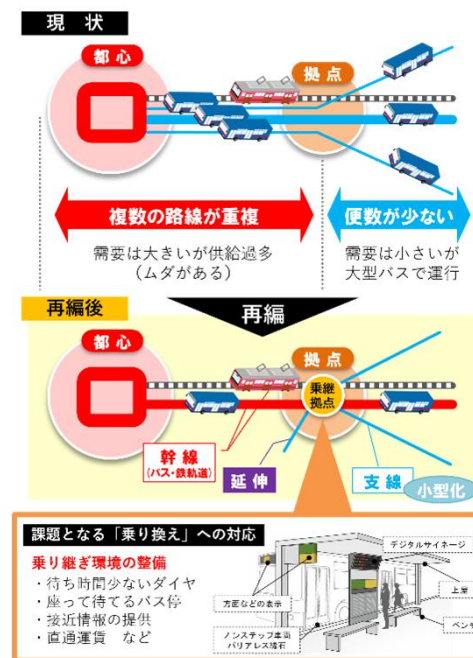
現 状

都心

拠点

複数の路線が重複

便数が少ない

需要は大きいが供給過多（ムダがある）

需要は小さいが大型バスで運行

再編後

再編

都心

拠点

乗継拠点

幹線（バス・鉄軌道）

延伸

支線

小型化

課題となる「乗り換え」への対応

乗り継ぎ環境の整備
・待ち時間少ないダイヤ
・座って待てるバス停
・接近情報の提供
・直通運賃 など

デジタルサイネージ

方面などの表示

上屋

ノンステップ車両バリアレス縁石

ベンチ